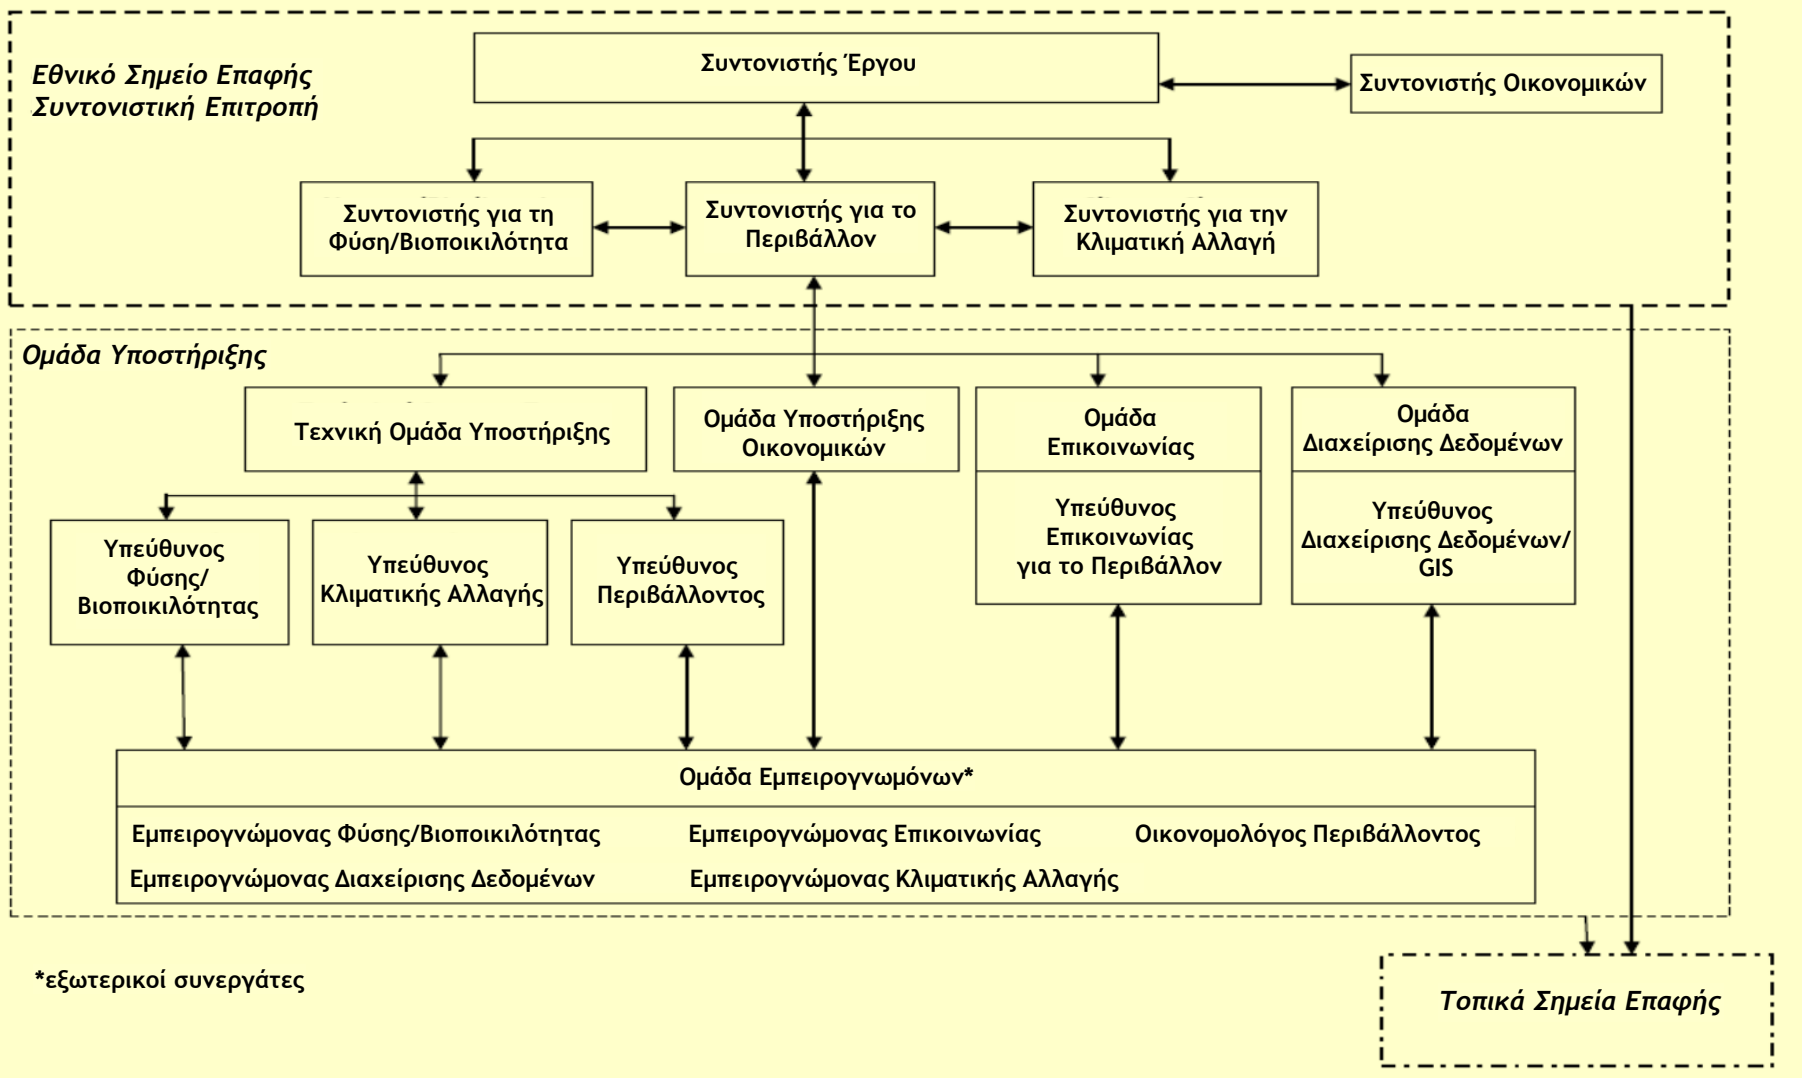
Εθνικό Σημείο Επαφής
Συντονιστική Επιτροπή

Συντονιστής Έργου

Συντονιστής Οικονομικών

Συντονιστής για τη Φύση/Βιοποικιλότητα

Συντονιστής για το Περιβάλλον

Συντονιστής για την Κλιματική Αλλαγή

Ομάδα Υποστήριξης

Τεχνική Ομάδα Υποστήριξης

Ομάδα Υποστήριξης Οικονομικών

Ομάδα Επικοινωνίας

Υπεύθυνος Επικοινωνίας για το Περιβάλλον

Ομάδα Διαχείρισης Δεδομένων

Υπεύθυνος Διαχείρισης Δεδομένων/ GIS

Υπεύθυνος Φύσης/ Βιοποικιλότητας

Υπεύθυνος Κλιματικής Αλλαγής

Υπεύθυνος Περιβάλλοντος

Ομάδα Εμπειρογνωμόνων*

Εμπειρογνώμονας Φύσης/Βιοποικιλότητας

Εμπειρογνώμονας Επικοινωνίας

Οικονομολόγος Περιβάλλοντος

Εμπειρογνώμονας Διαχείρισης Δεδομένων

Εμπειρογνώμονας Κλιματικής Αλλαγής

*εξωτερικοί συνεργάτες

Τοπικά Σημεία Επαφής